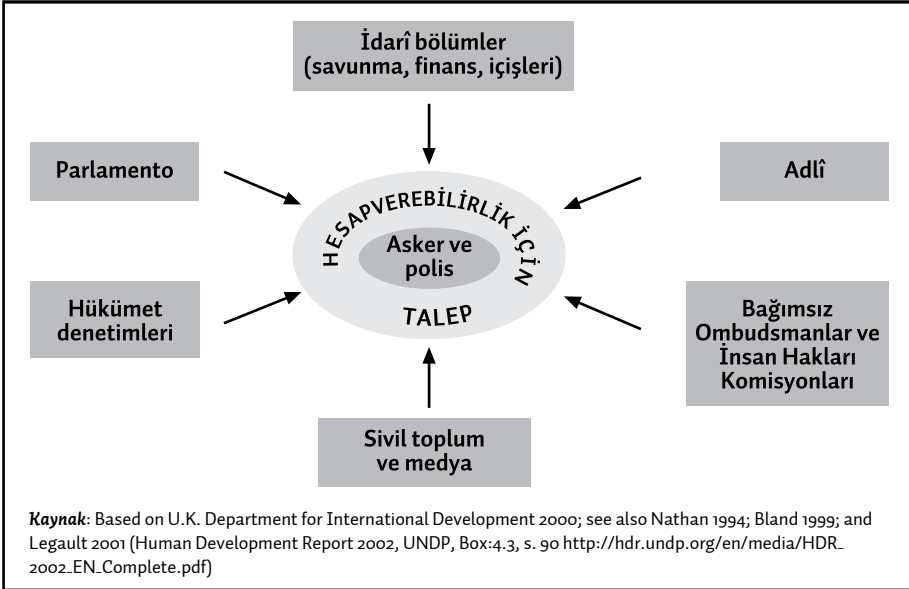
İdarî bölümler (savunma, finans, içişleri)

Parlamento

Adlî

HESAPVEREBİLİRLİK İÇİN

Asker ve polis

TALEP

Hükümet denetimleri

Bağımsız Ombudsmanlar ve İnsan Hakları Komisyonları

Sivil toplum ve medya

*Kaynak*: Based on U.K. Department for International Development 2000; see also Nathan 1994; Bland 1999; and Legault 2001 (Human Development Report 2002, UNDP, Box:4.3, s. 90 http://hdr.undp.org/en/media/HDR_2002_EN_Complete.pdf)